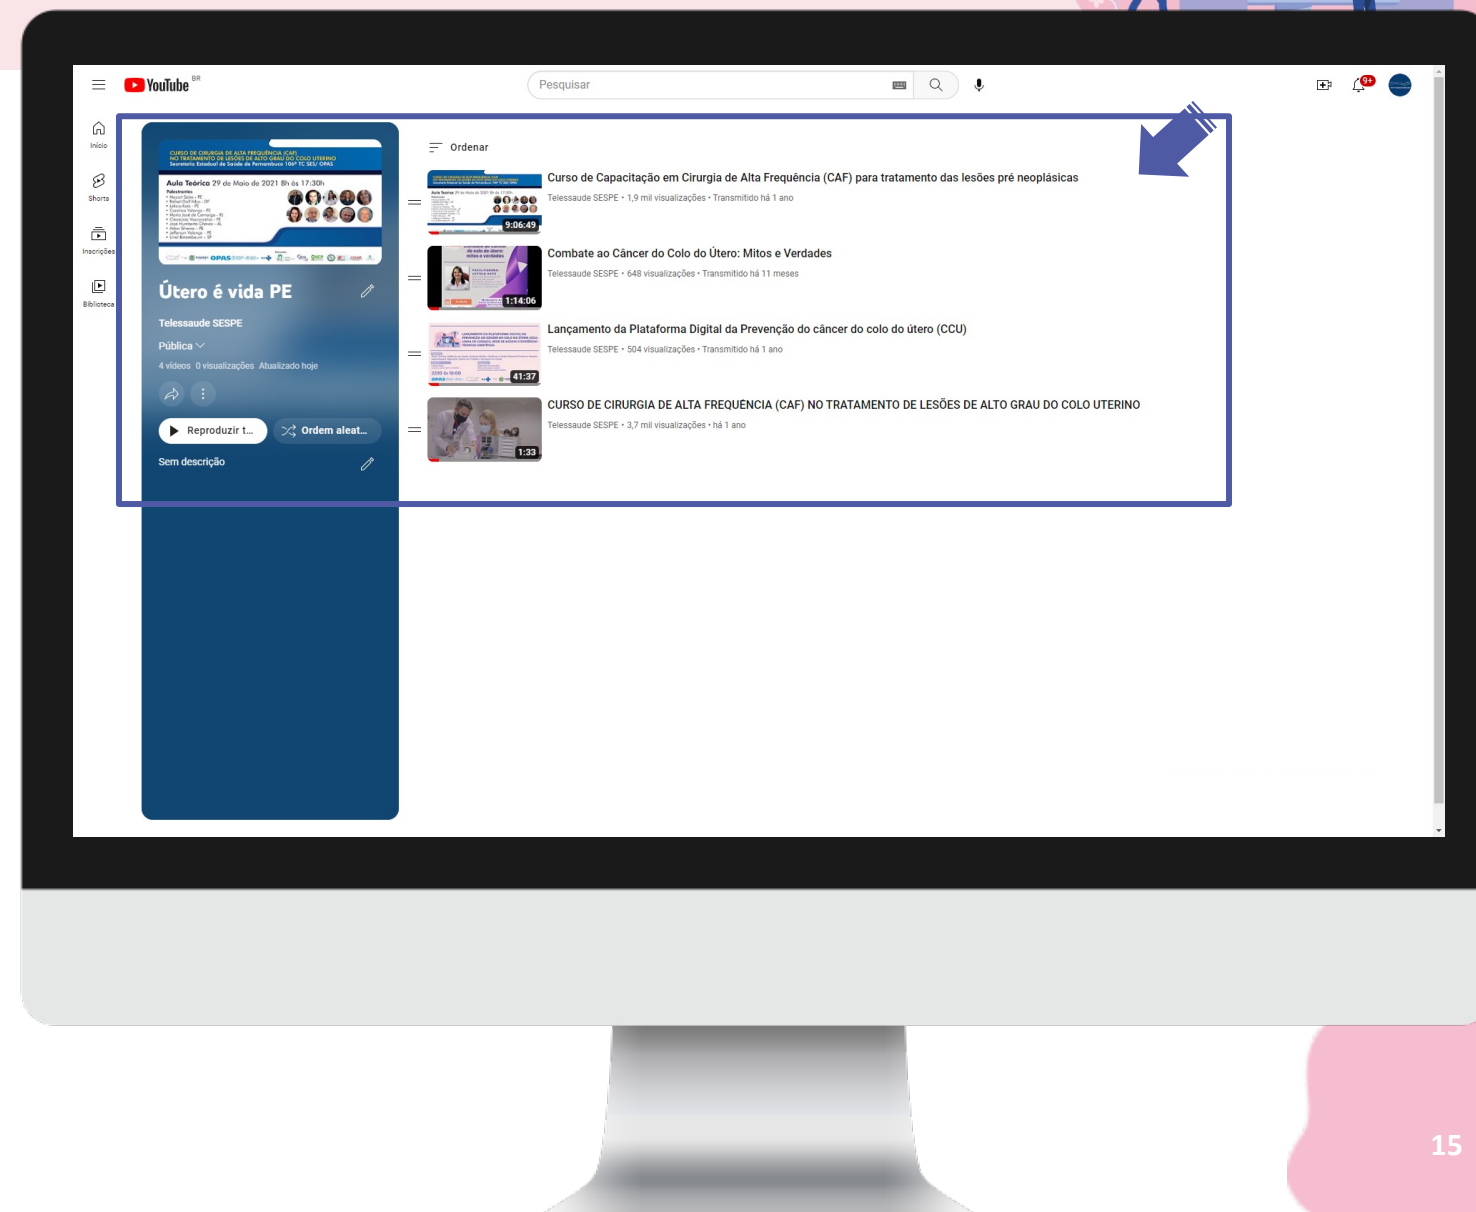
YouTube BR

Pesquisar

9+

Início

Shorts

Inscrições

Biblioteca

CURSO DE CIRURGIA DE ALTA FREQUÊNCIA (CAF) NO TRATAMENTO DE LESÕES DE ALTO GRAU DO COLO UTERINO

Aula Teórica 29 de Maio de 2021 8h às 17:30h

Útero é vida PE

Telessaude SESPE

Pública

4 vídeos 0 visualizações Atualizado hoje

Reproduzir t...

Ordem aleat...

Sem descrição

Ordenar

9:06:49

Curso de Capacitação em Cirurgia de Alta Frequência (CAF) para tratamento das lesões pré neoplásicas

Telessaude SESPE • 1,9 mil visualizações • Transmitido há 1 ano

1:14:06

Combate ao Câncer do Colo do Útero: Mitos e Verdades

Telessaude SESPE • 648 visualizações • Transmitido há 11 meses

41:37

Lançamento da Plataforma Digital da Prevenção do câncer do colo do útero (CCU)

Telessaude SESPE • 504 visualizações • Transmitido há 1 ano

1:33

CURSO DE CIRURGIA DE ALTA FREQUENCIA (CAF) NO TRATAMENTO DE LESÕES DE ALTO GRAU DO COLO UTERINO

Telessaude SESPE • 3,7 mil visualizações • há 1 ano

15